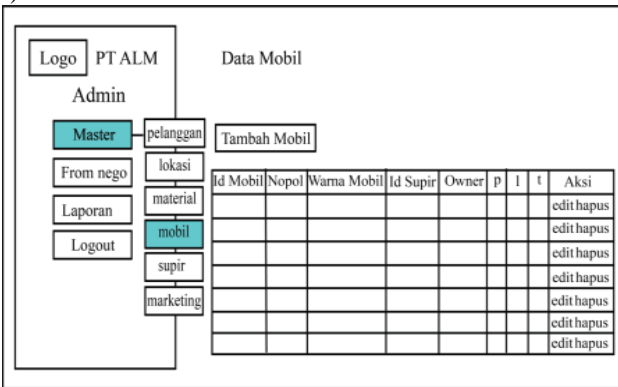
Logo PT ALM

Admin

Master

From nego

Laporan

Logout

pelanggan

lokasi

material

mobil

supir

marketing

Data Mobil

Tambah Mobil

| Id Mobil | Nopol | Warna Mobil | Id Supir | Owner | p | l | t | Aksi |
|---|---|---|---|---|---|---|---|---|
| | | | | | | | | edit hapus |
| | | | | | | | | edit hapus |
| | | | | | | | | edit hapus |
| | | | | | | | | edit hapus |
| | | | | | | | | edit hapus |
| | | | | | | | | edit hapus |
| | | | | | | | | edit hapus |